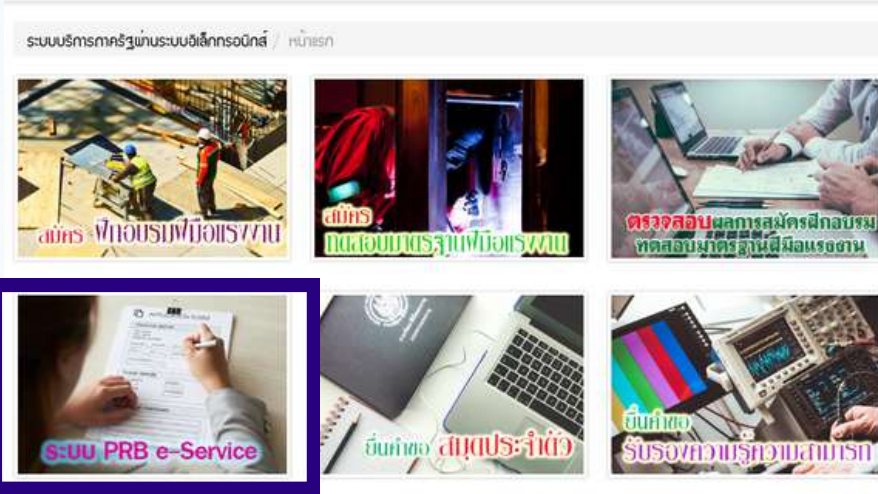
ระบบบริการภาครัฐผ่านระบบอิเล็กทรอนิกส์ / หน้าแรก

สมัคร ฝึกอบรมฝีมือแรงงาน

สมัคร ทดสอบมาตรฐานฝีมือแรงงาน

ตรวจสอบผลการสมัครฝึกอบรม ทดสอบมาตรฐานฝีมือแรงงาน

ระบบ PRB e-Service

ยื่นคำขอ สมุดประจำตัว

ยื่นคำขอ รับรองความรู้ความสามารถ